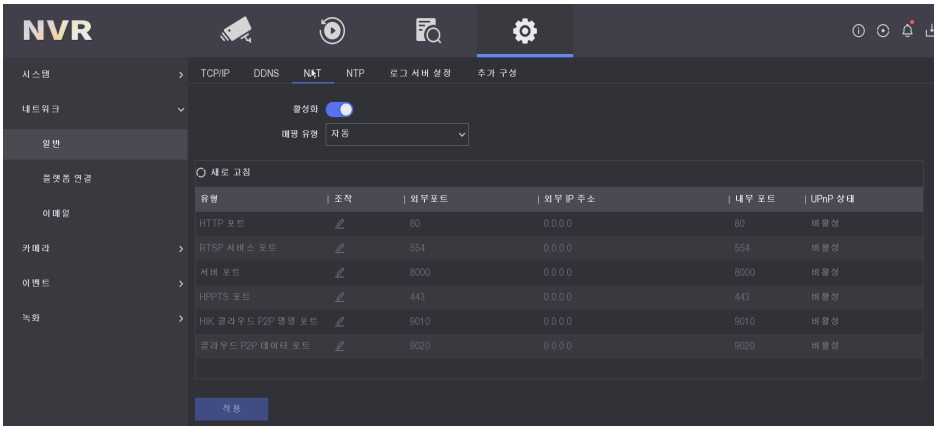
NVR

시스템
네트워크
일반
플랫폼 연결
이메일
카메라
이벤트
녹화

TCP/IP DDNS NAT NTP 로그 서버 설정 추가 구성

활성화
매핑 유형 자동

새로 고침

| 유형 | 조작 | 외부포트 | 외부 IP 주소 | 내부 포트 | UPnP 상태 |
|---|---|---|---|---|---|
| HTTP 포트 | | 80 | 0.0.0.0 | 80 | 비활성 |
| RTSP 서비스 포트 | | 554 | 0.0.0.0 | 554 | 비활성 |
| 서버 포트 | | 8000 | 0.0.0.0 | 8000 | 비활성 |
| HPPTS 포트 | | 443 | 0.0.0.0 | 443 | 비활성 |
| HIK 클라우드 P2P 명령 포트 | | 9010 | 0.0.0.0 | 9010 | 비활성 |
| 클라우드 P2P 데이터 포트 | | 9020 | 0.0.0.0 | 9020 | 비활성 |

적용